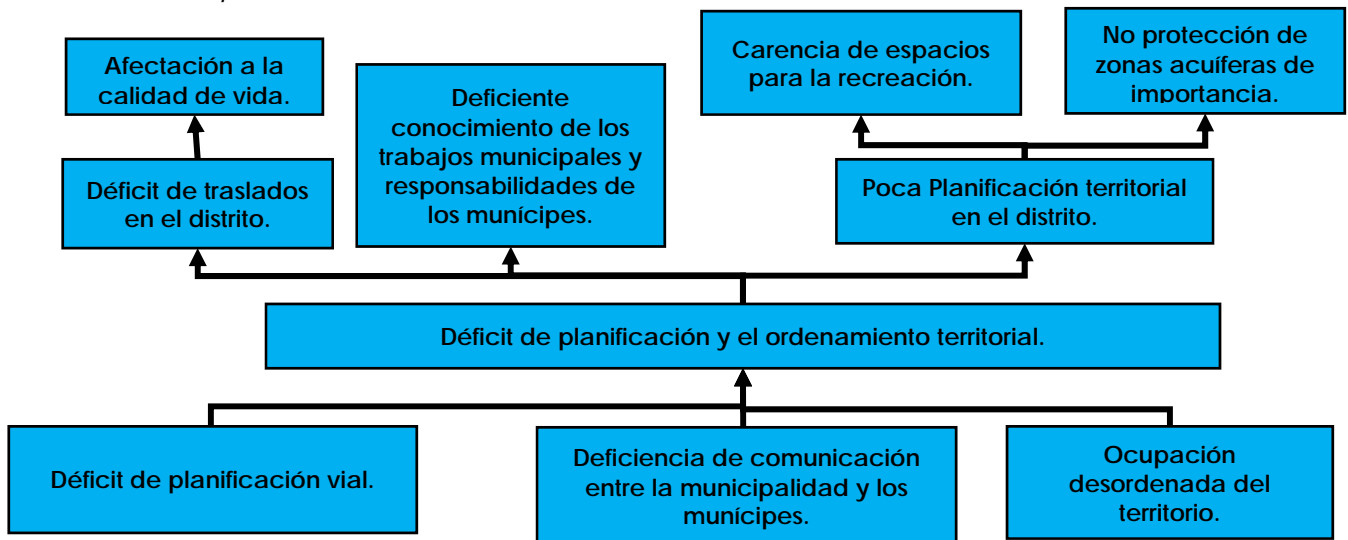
Afectación a la calidad de vida.

Déficit de traslados en el distrito.

Deficiente conocimiento de los trabajos municipales y responsabilidades de los munícipes.

Carencia de espacios para la recreación.

No protección de zonas acuíferas de importancia.

Poca Planificación territorial en el distrito.

Déficit de planificación y el ordenamiento territorial.

Déficit de planificación vial.

Deficiencia de comunicación entre la municipalidad y los munícipes.

Ocupación desordenada del territorio.